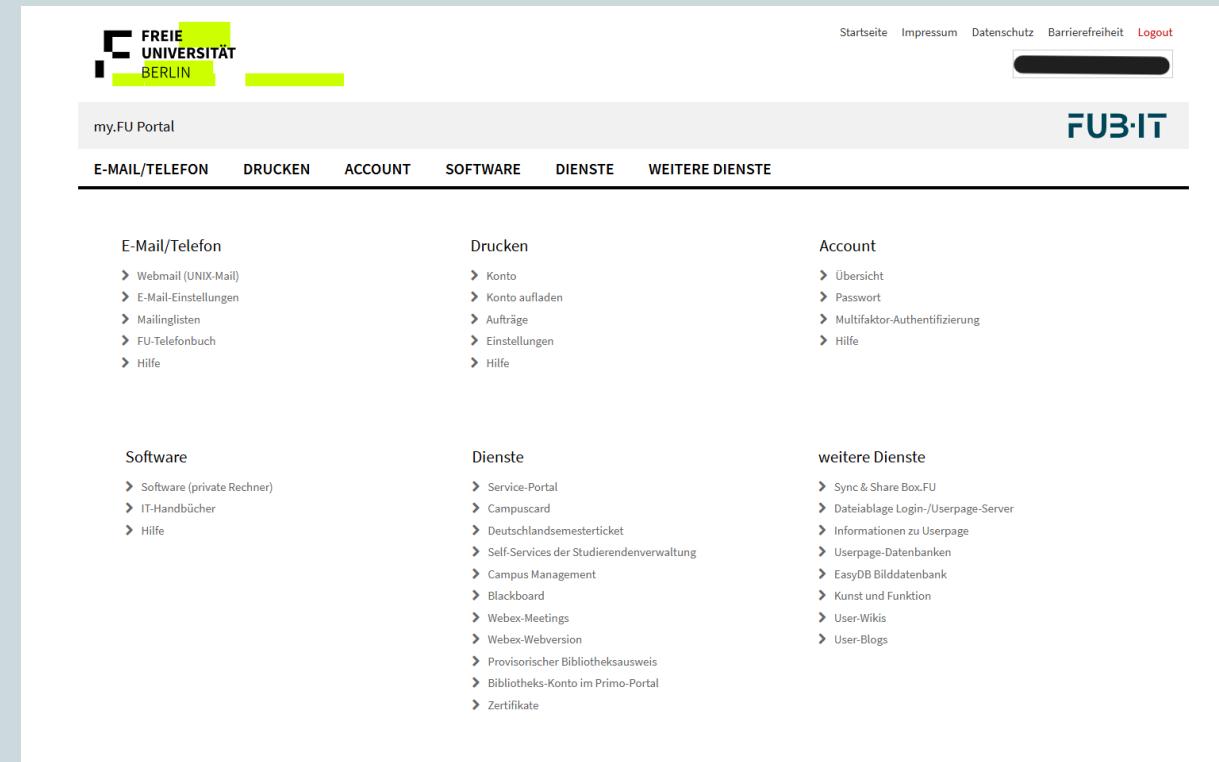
FREIE UNIVERSITÄT BERLIN

Startseite Impressum Datenschutz Barrierefreiheit Logout

my.FU Portal

FUB·IT

E-MAIL/TELEFON DRUCKEN ACCOUNT SOFTWARE DIENSTE WEITERE DIENSTE

E-Mail/Telefon
Webmail (UNIX-Mail)
E-Mail-Einstellungen
Mailinglisten
FU-Telefonbuch
Hilfe

Drucken
Konto
Konto aufladen
Aufträge
Einstellungen
Hilfe

Account
Übersicht
Passwort
Multifaktor-Authentifizierung
Hilfe

Software
Software (private Rechner)
IT-Handbücher
Hilfe

Dienste
Service-Portal
Campuscard
Deutschlandsemesterticket
Self-Services der Studierendenverwaltung
Campus Management
Blackboard
Webex-Meetings
Webex-Webversion
Provisorischer Bibliotheksausweis
Bibliotheks-Konto im Primo-Portal
Zertifikate

weitere Dienste
Sync & Share Box.FU
Dateiablage Login-/Userpage-Server
Informationen zu Userpage
Userpage-Datenbanken
EasyDB Bilddatenbank
Kunst und Funktion
User-Wikis
User-Blogs